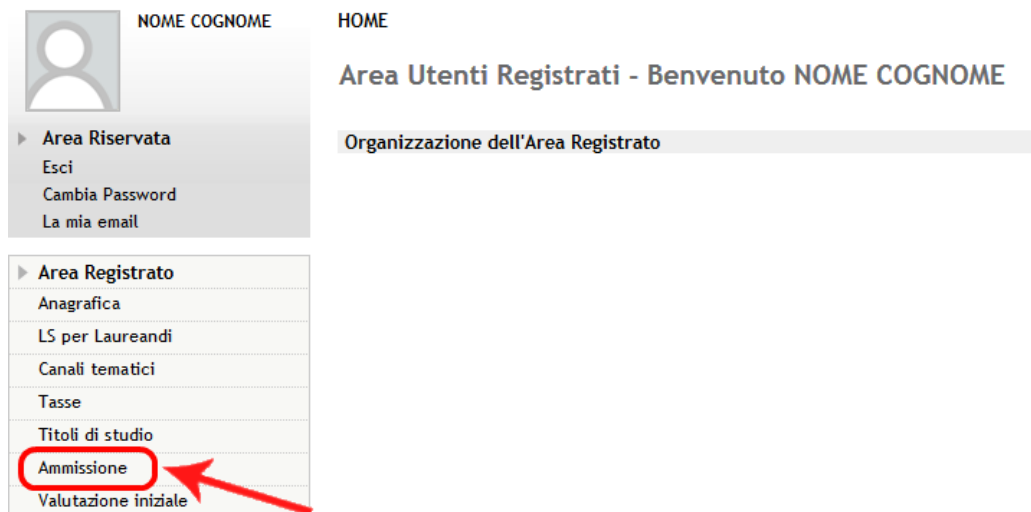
NOME COGNOME

Area Riservata
Esci
Cambia Password
La mia email

Area Registrato
Anagrafica
LS per Laureandi
Canali tematici
Tasse
Titoli di studio
Ammissione
Valutazione iniziale

HOME

Area Utenti Registrati - Benvenuto NOME COGNOME

Organizzazione dell'Area Registrato